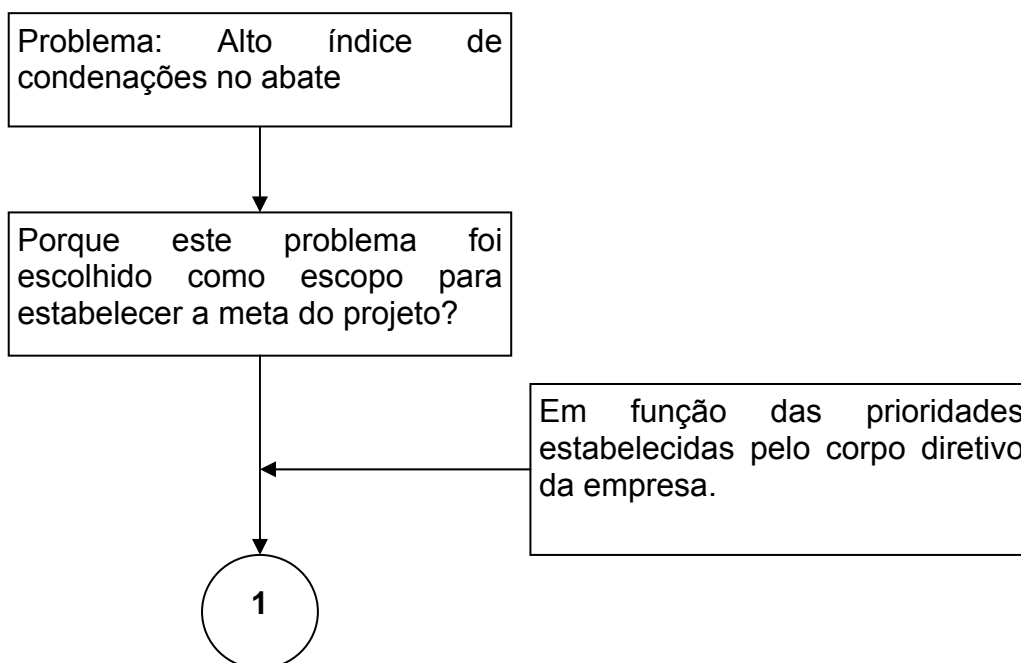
Problema: Alto índice de condenações no abate

Porque este problema foi escolhido como escopo para estabelecer a meta do projeto?

Em função das prioridades estabelecidas pelo corpo diretivo da empresa.

1